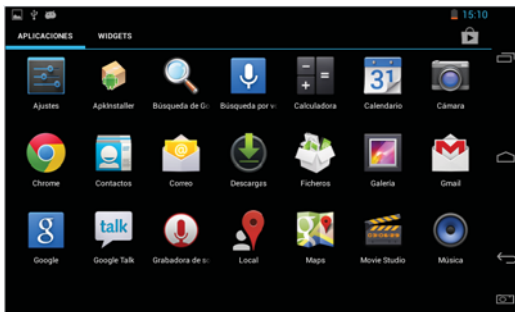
15:10

APLICACIONES WIDGETS

Ajustes
ApkInstaller
Búsqueda de Go
Búsqueda por vo
Calculadora
31
Calendario
Cámara

Chrome
Contactos
Correo
Descargas
Ficheros
Galería
Gmail

8
Google
talk
Google Talk
Grabadora de so
Local
Maps
Movie Studio
Música